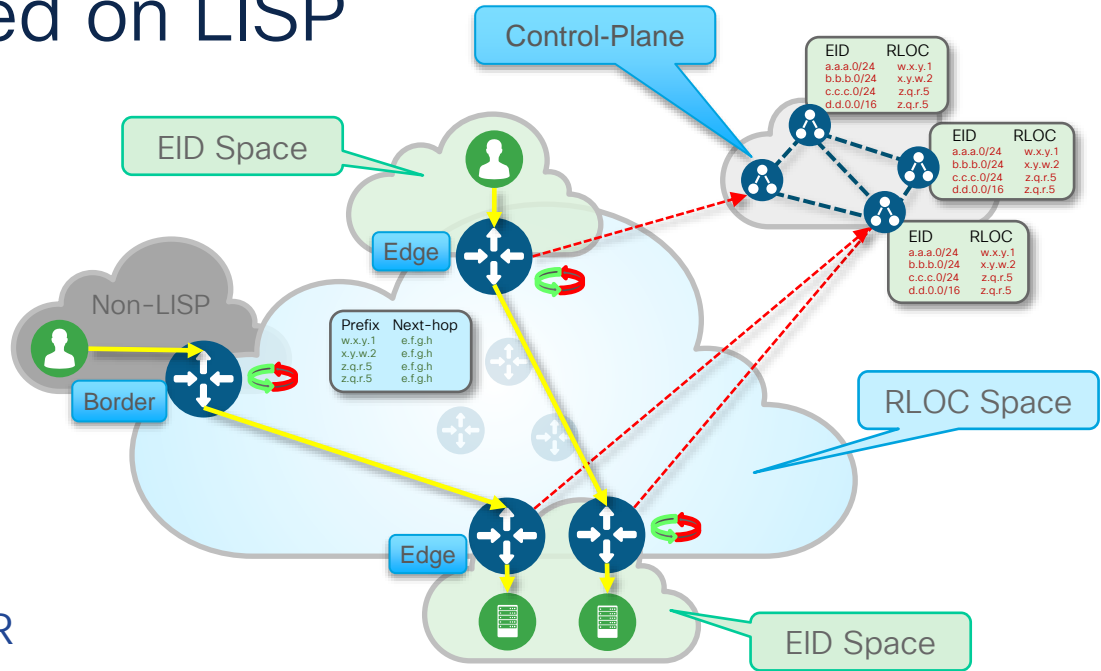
ed on LISP

Control-Plane

| EID | RLOC |
|---|---|
| a.a.a.0/24 | w.x.y.1 |
| b.b.b.0/24 | x.y.w.2 |
| c.c.c.0/24 | z.q.r.5 |
| d.d.0.0/16 | z.q.r.5 |

| EID | RLOC |
|---|---|
| a.a.a.0/24 | w.x.y.1 |
| b.b.b.0/24 | x.y.w.2 |
| c.c.c.0/24 | z.q.r.5 |
| d.d.0.0/16 | z.q.r.5 |

| EID | RLOC |
|---|---|
| a.a.a.0/24 | w.x.y.1 |
| b.b.b.0/24 | x.y.w.2 |
| c.c.c.0/24 | z.q.r.5 |
| d.d.0.0/16 | z.q.r.5 |

EID Space

Edge

Non-LISP

| Prefix | Next-hop |
|---|---|
| w.x.y.1 | e.f.g.h |
| x.y.w.2 | e.f.g.h |
| z.q.r.5 | e.f.g.h |
| z.q.r.5 | e.f.g.h |

Border

RLOC Space

Edge

EID Space

R